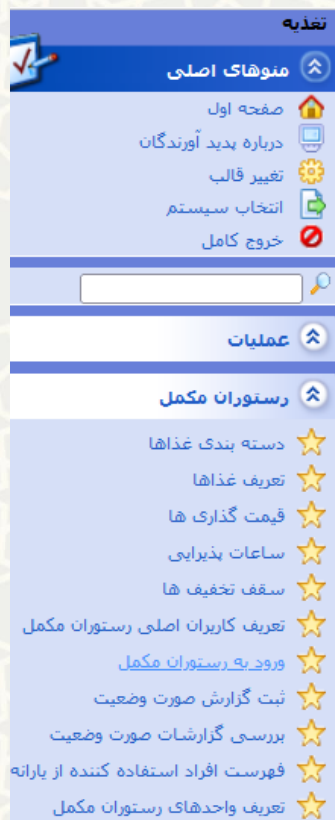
تغذیه

منوهای اصلی

صفحه اول

درباره پدید آورندگان

تغییر قالب

انتخاب سیستم

خروج کامل

عملیات

رستوران مکمل

دسته بندی غذاها

تعریف غذاها

قیمت گذاری ها

ساعات پذیرایی

سقف تخفیف ها

تعریف کاربران اصلی رستوران مکمل

ورود به رستوران مکمل

ثبت گزارش صورت وضعیت

بررسی گزارشات صورت وضعیت

فهرست افراد استفاده کننده از یارانه

تعریف واحدهای رستوران مکمل